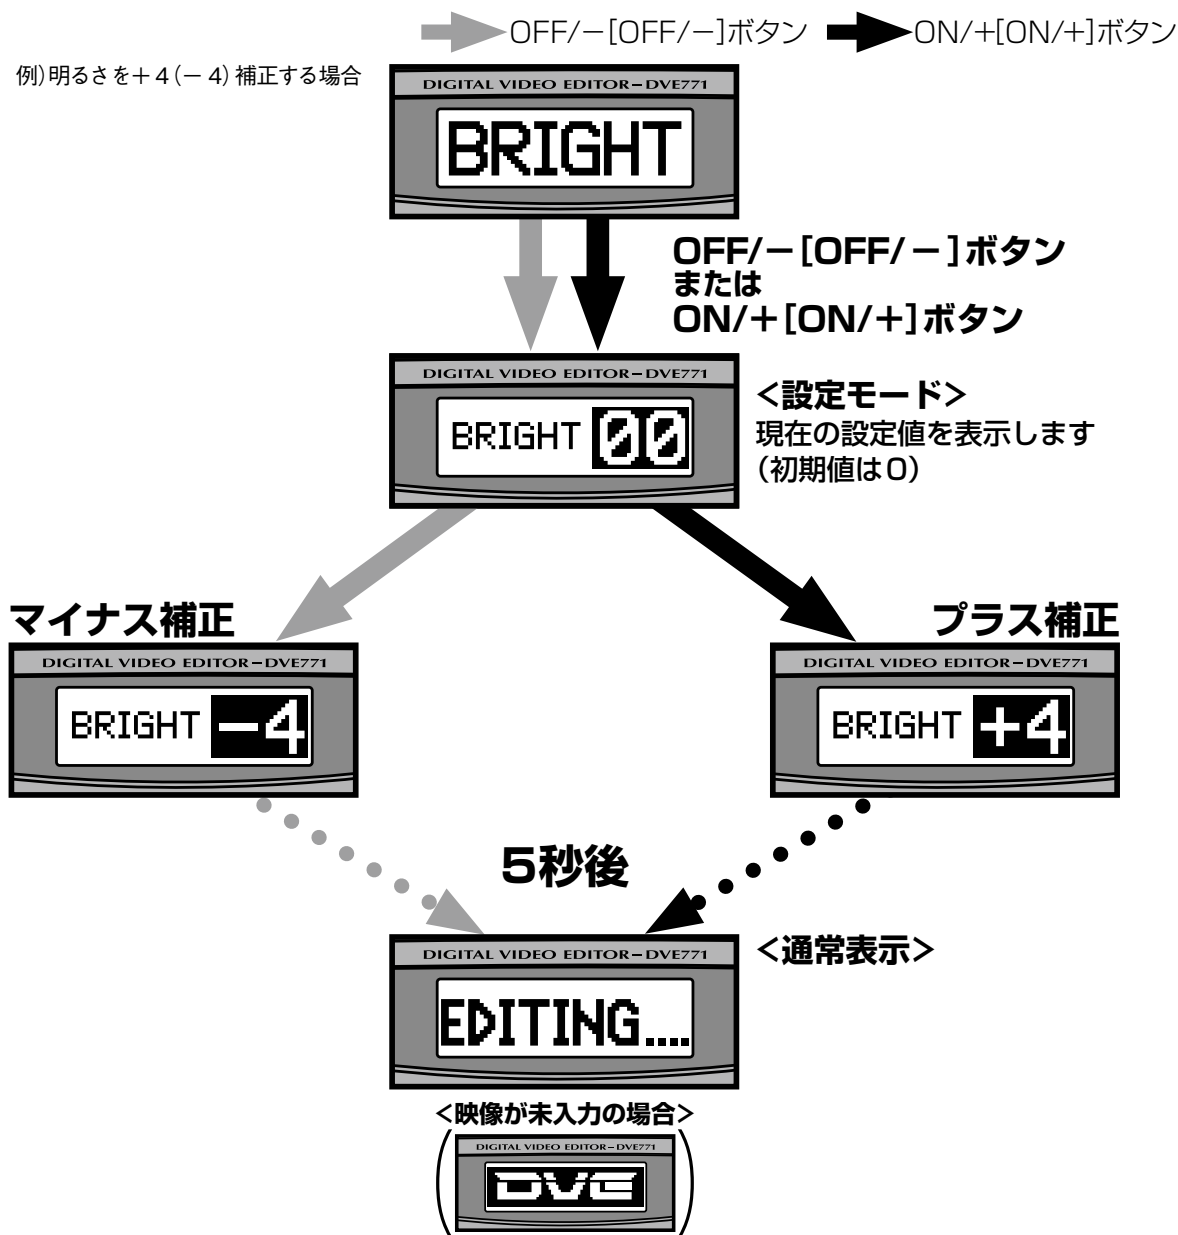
OFF/−[OFF/−]ボタン ON/+[ON/+]ボタン

例)明るさを+4(−4)補正する場合

DIGITAL VIDEO EDITOR−DVE771

BRIGHT

OFF/−[OFF/−]ボタン
または
ON/+[ON/+]ボタン

DIGITAL VIDEO EDITOR−DVE771

BRIGHT 00

<設定モード>
現在の設定値を表示します
(初期値は0)

マイナス補正

DIGITAL VIDEO EDITOR−DVE771

BRIGHT −4

プラス補正

DIGITAL VIDEO EDITOR−DVE771

BRIGHT +4

5秒後

DIGITAL VIDEO EDITOR−DVE771

EDITING....

<通常表示>

<映像が未入力の場合>

DIGITAL VIDEO EDITOR−DVE771

DVE